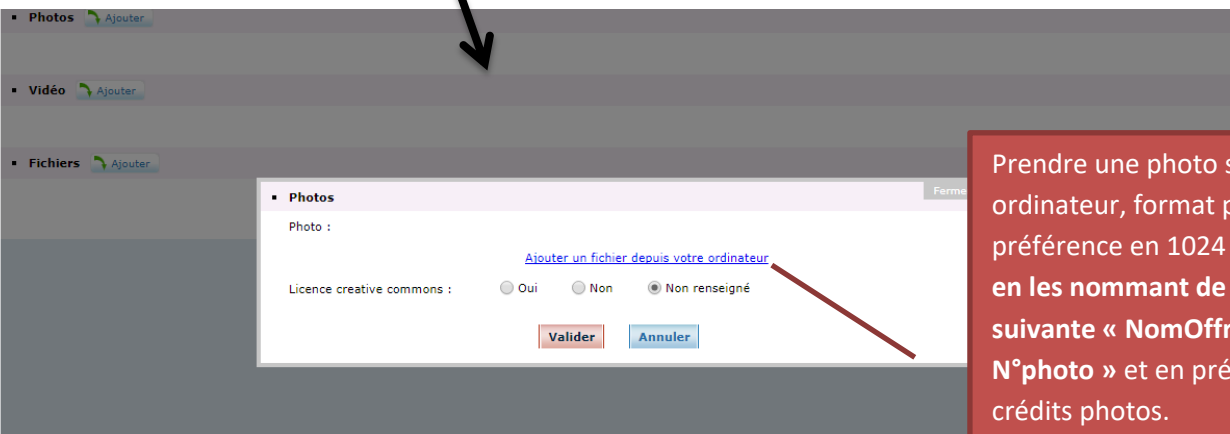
Photos Ajouter

Vidéo Ajouter

Fichiers Ajouter

Photos

Ferme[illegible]

Photo :

Ajouter un fichier depuis votre ordinateur

Licence creative commons : Oui Non Non renseigné

Valider Annuler

Prendre une photo s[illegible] ordinateur, format p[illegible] préférence en 1024 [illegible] **en les nommant de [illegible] suivante « NomOffr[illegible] N°photo »** et en pré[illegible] crédits photos.